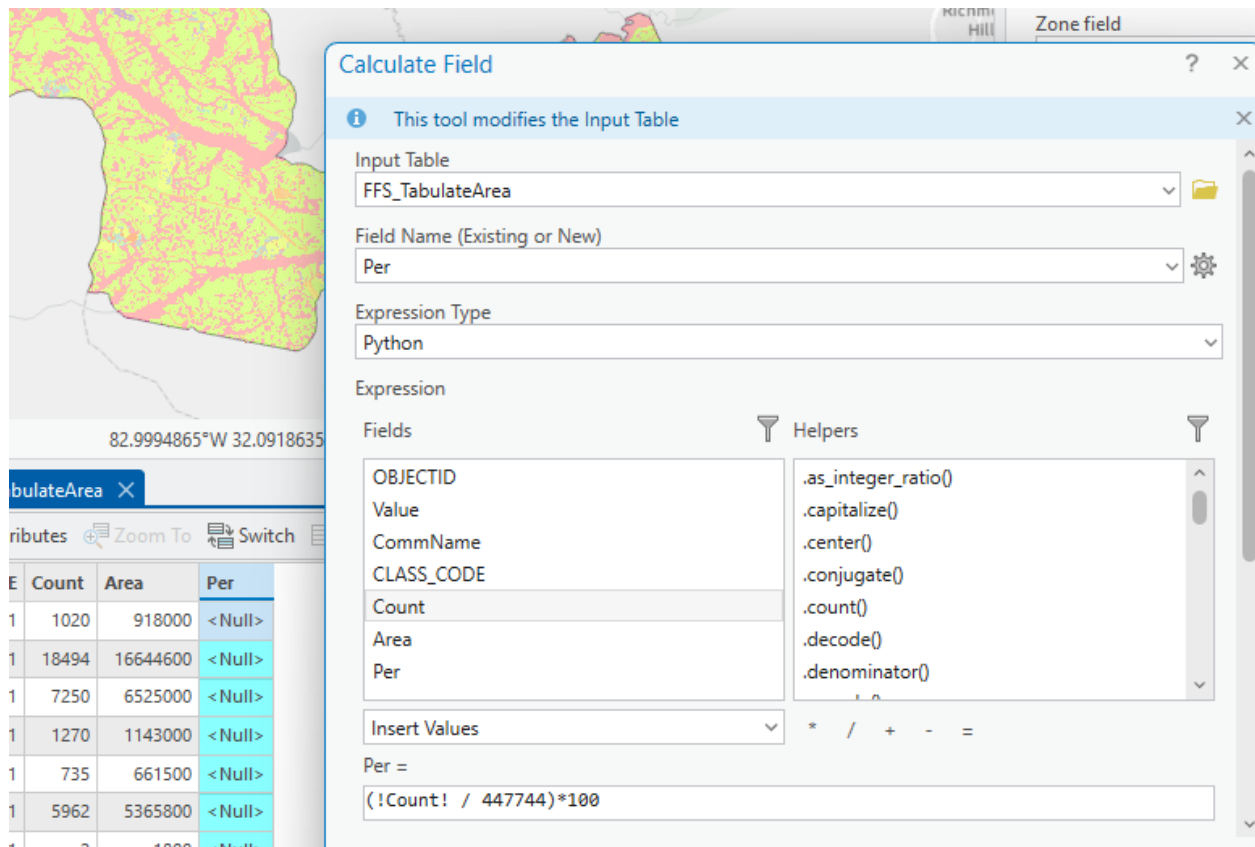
Richm
Hill

Zone field

82.9994865°W 32.0918635

bulateArea ×

ributes Zoom To Switch

| E | Count | Area | Per |
|---|---|---|---|
| 1 | 1020 | 918000 | <Null> |
| 1 | 18494 | 16644600 | <Null> |
| 1 | 7250 | 6525000 | <Null> |
| 1 | 1270 | 1143000 | <Null> |
| 1 | 735 | 661500 | <Null> |
| 1 | 5962 | 5365800 | <Null> |
| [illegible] | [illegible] | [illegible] | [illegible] |

Calculate Field ? ×

This tool modifies the Input Table ×

Input Table
FFS_TabulateArea

Field Name (Existing or New)
Per

Expression Type
Python

Expression

Fields
OBJECTID
Value
CommName
CLASS_CODE
Count
Area
Per

Helpers
.as_integer_ratio()
.capitalize()
.center()
.conjugate()
.count()
.decode()
.denominator()

Insert Values
* / + - =

Per =
(!Count! / 447744)*100